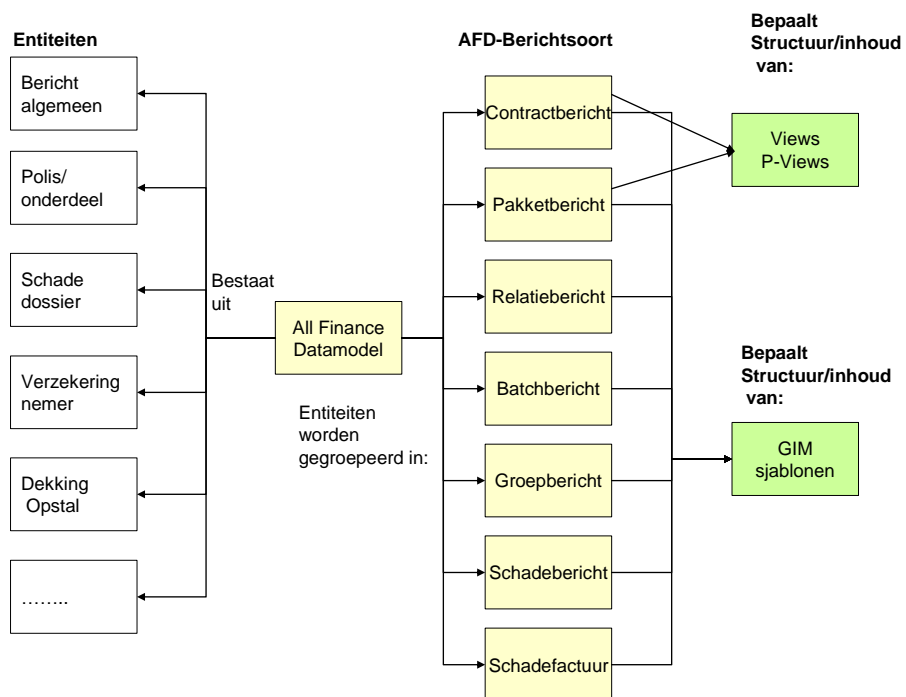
Entiteiten

Bericht algemeen

Polis/ onderdeel

Schade dossier

Verzekering nemer

Dekking Opstal

……..

Bestaat uit

All Finance Datamodel

Entiteiten worden gegroepeerd in:

AFD-Berichtsoort

Contractbericht

Pakketbericht

Relatiebericht

Batchbericht

Groepbericht

Schadebericht

Schadefactuur

Bepaalt Structuur/inhoud van:

Views P-Views

Bepaalt Structuur/inhoud van:

GIM sjablonen